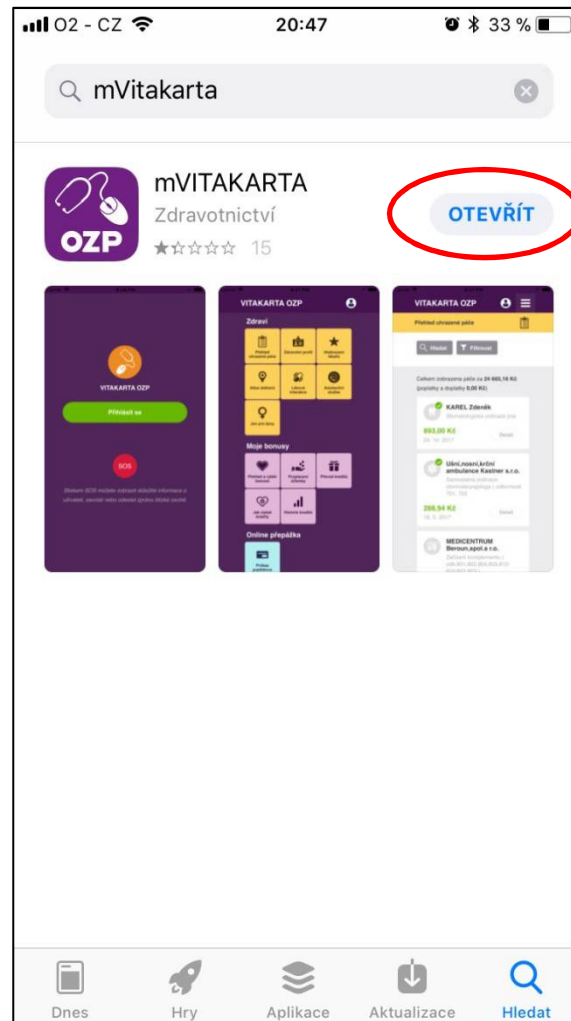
O2 - CZ 20:47 33 %

mVitakarta

OZP

mVITAKARTA

Zdravotnictví

15

OTEVŘÍT

VITAKARTA OZP

Přihlásit se

SOS

VITAKARTA OZP

Zdraví

Moje bonusy

Online přepážka

VITAKARTA OZP

Přehled uhrazené péče

Hledat

Filtrovat

Celkem zdravotní péče za 24 665,16 Kč

KAREL Zdeněk

893,00 Kč

Ušní,nosní,krční ambulance Kastner s.r.o.

288,94 Kč

MEDICENTRUM Beroun,spol.s r.o.

Dnes

Hry

Aplikace

Aktualizace

Hledat